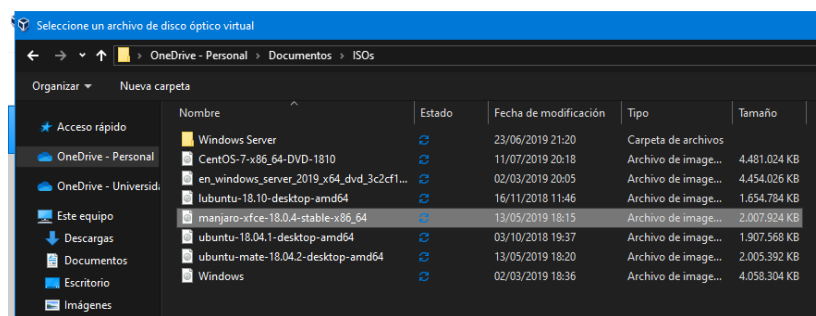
Seleccione un archivo de disco óptico virtual

OneDrive - Personal › Documentos › ISOs

Organizar ▾ Nueva carpeta

Acceso rápido
OneDrive - Personal
OneDrive - Universida
Este equipo
Descargas
Documentos
Escritorio
Imágenes

| Nombre | Estado | Fecha de modificación | Tipo | Tamaño |
|---|---|---|---|---|
| Windows Server | | 23/06/2019 21:20 | Carpeta de archivos | |
| CentOS-7-x86_64-DVD-1810 | | 11/07/2019 20:18 | Archivo de image... | 4.481.024 KB |
| en_windows_server_2019_x64_dvd_3c2cf1... | | 02/03/2019 20:05 | Archivo de image... | 4.454.026 KB |
| lubuntu-18.10-desktop-amd64 | | 16/11/2018 11:46 | Archivo de image... | 1.654.784 KB |
| manjaro-xfce-18.0.4-stable-x86_64 | | 13/05/2019 18:15 | Archivo de image... | 2.007.924 KB |
| ubuntu-18.04.1-desktop-amd64 | | 03/10/2018 19:37 | Archivo de image... | 1.907.568 KB |
| ubuntu-mate-18.04.2-desktop-amd64 | | 13/05/2019 18:20 | Archivo de image... | 2.005.392 KB |
| Windows | | 02/03/2019 18:36 | Archivo de image... | 4.058.304 KB |